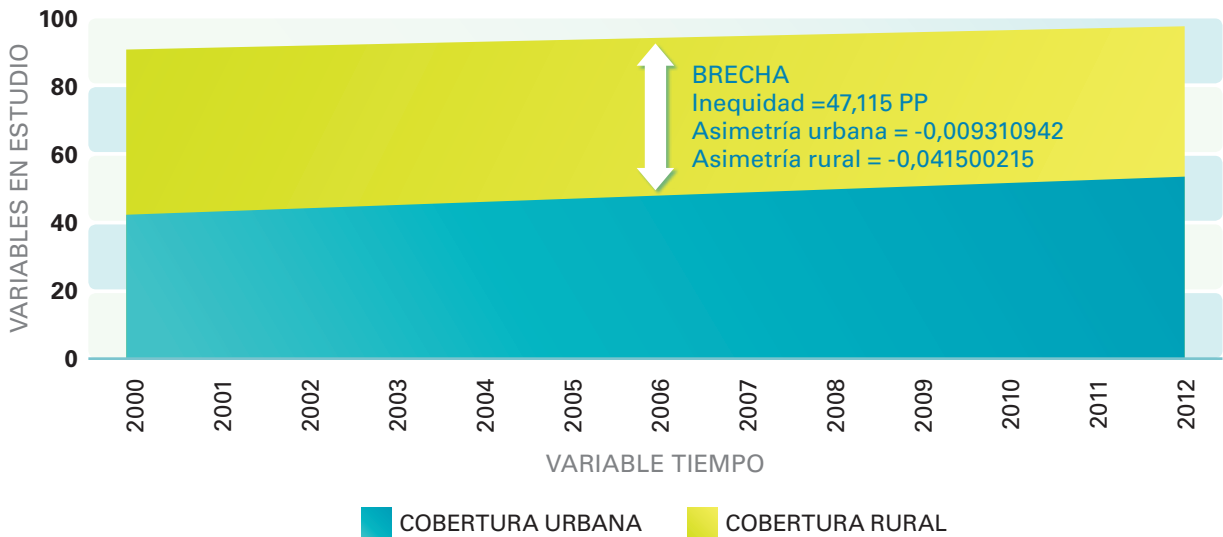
VARIABLES EN ESTUDIO

100
80
60
40
20
0

BRECHA
Inequidad =47,115 PP
Asimetría urbana = -0,009310942
Asimetría rural = -0,041500215

2000 2001 2002 2003 2004 2005 2006 2007 2008 2009 2010 2011 2012

VARIABLE TIEMPO

COBERTURA URBANA
COBERTURA RURAL